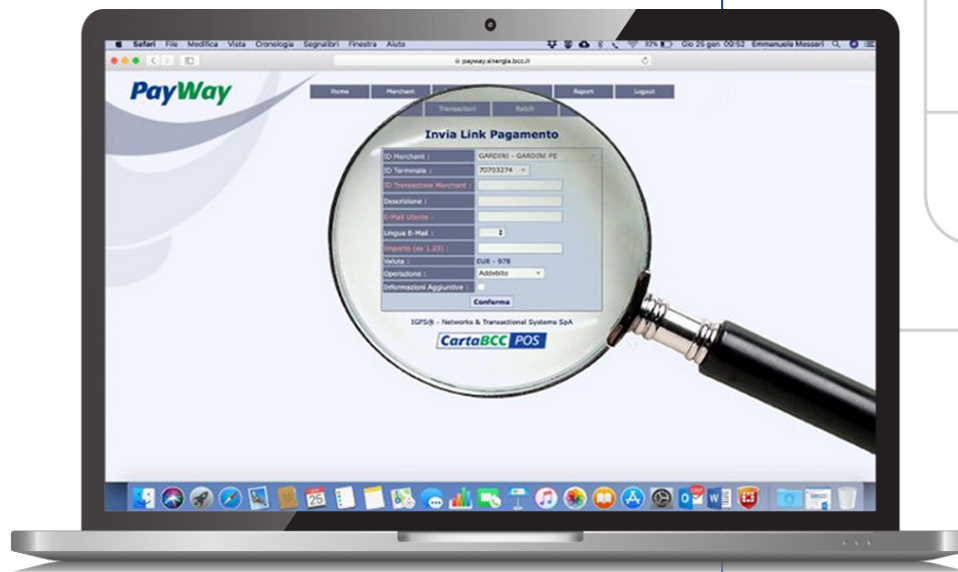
Safari File Modifica Vista Cronologia Segnalibri Finestra Aiuto

92% Gio 25 gen 09:52 Emmanuele Messeri

payway.sinergia.bcc.it

PayWay

Home Merchant Report Logout

Transazioni Batch

Invia Link Pagamento

| ID Merchant : | GARDINI - GARDINI PE |
|---|---|
| ID Terminale : | 70703274 |
| ID Transazione Merchant : | |
| Descrizione : | |
| E-Mail Utente : | |
| Lingua E-Mail : | |
| Importo (ex 1.23) : | |
| Valuta : | EUR - 978 |
| Operazione : | Addebito |
| Informazioni Aggiuntive : | |

Conferma

IGPS® - Networks & Transactional Systems SpA

CartaBCC POS

25